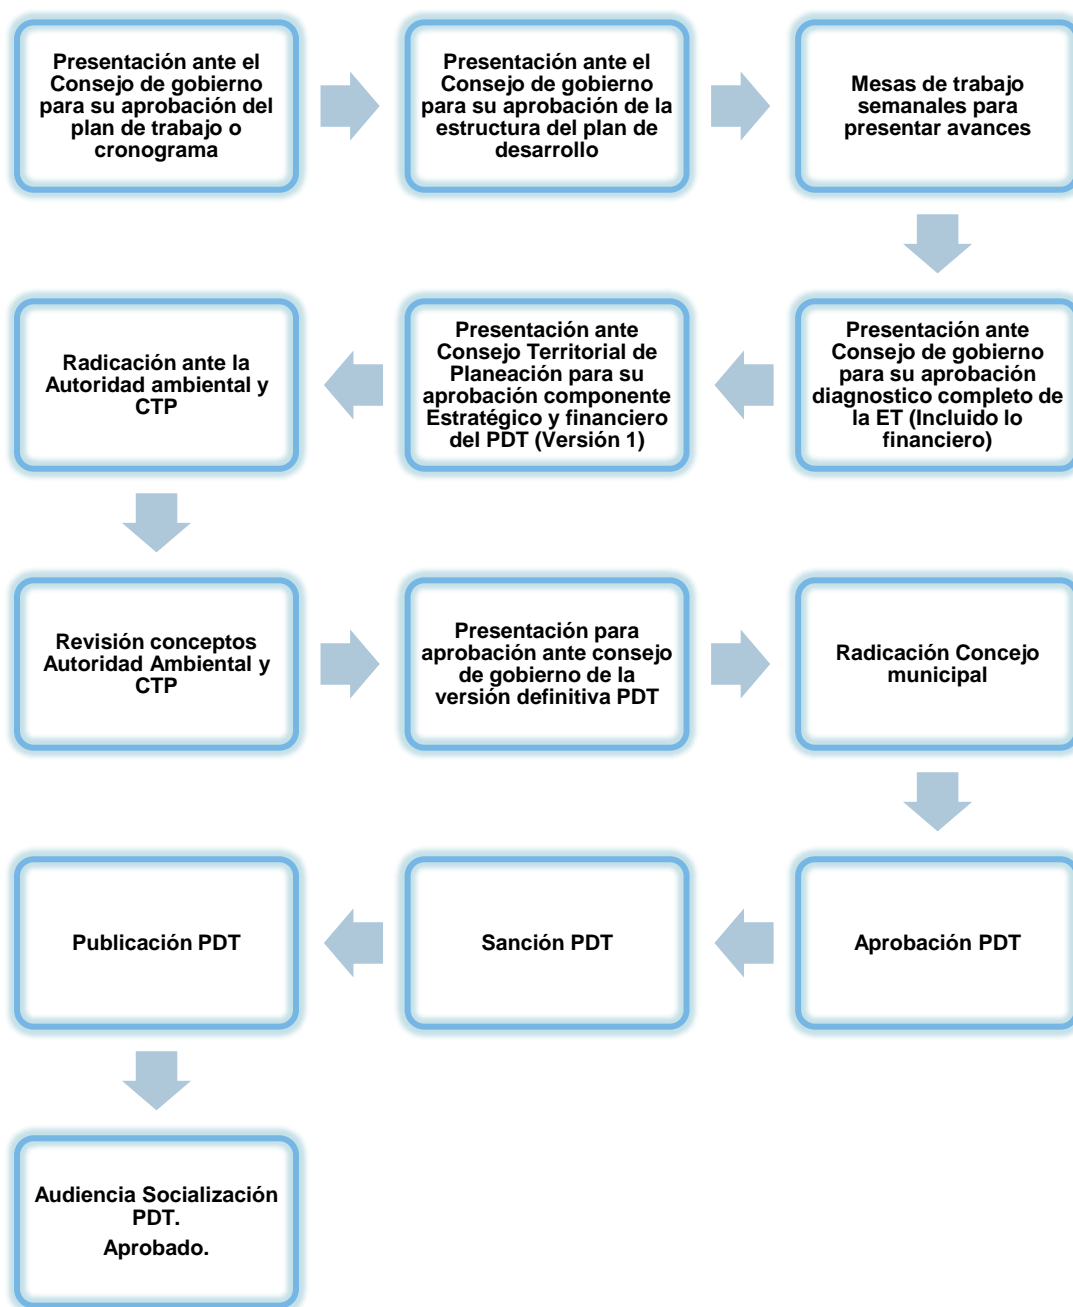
Presentación ante el Consejo de gobierno para su aprobación del plan de trabajo o cronograma

Presentación ante el Consejo de gobierno para su aprobación de la estructura del plan de desarrollo

Mesas de trabajo semanales para presentar avances

Presentación ante Consejo de gobierno para su aprobación diagnostico completo de la ET (Incluido lo financiero)

Presentación ante Consejo Territorial de Planeación para su aprobación componente Estratégico y financiero del PDT (Versión 1)

Radicación ante la Autoridad ambiental y CTP

Revisión conceptos Autoridad Ambiental y CTP

Presentación para aprobación ante consejo de gobierno de la versión definitiva PDT

Radicación Concejo municipal

Aprobación PDT

Sanción PDT

Publicación PDT

Audiencia Socialización PDT.
Aprobado.